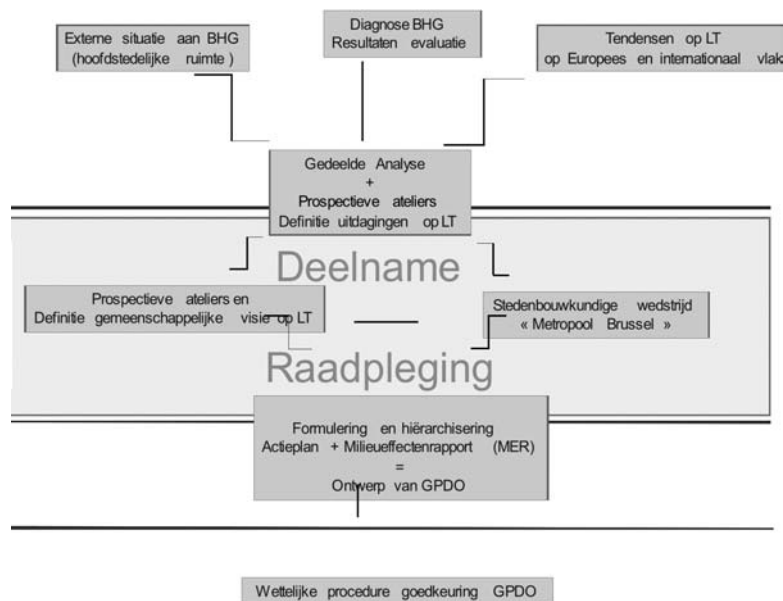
Externe situatie aan BHG (hoofdstedelijke ruimte)

Diagnose BHG Resultaten evaluatie

Tendensen op LT op Europees en internationaal vlak

Gedeelde Analyse + Prospectieve ateliers Definitie uitdagingen op LT

Deelname

Prospectieve ateliers en Definitie gemeenschappelijke visie op LT

Stedenbouwkundige wedstrijd « Metropool Brussel »

Raadpleging

Formulering en hiërarchisering Actieplan + Milieueffectenrapport (MER) = Ontwerp van GPDO

Wettelijke procedure goedkeuring GPDO